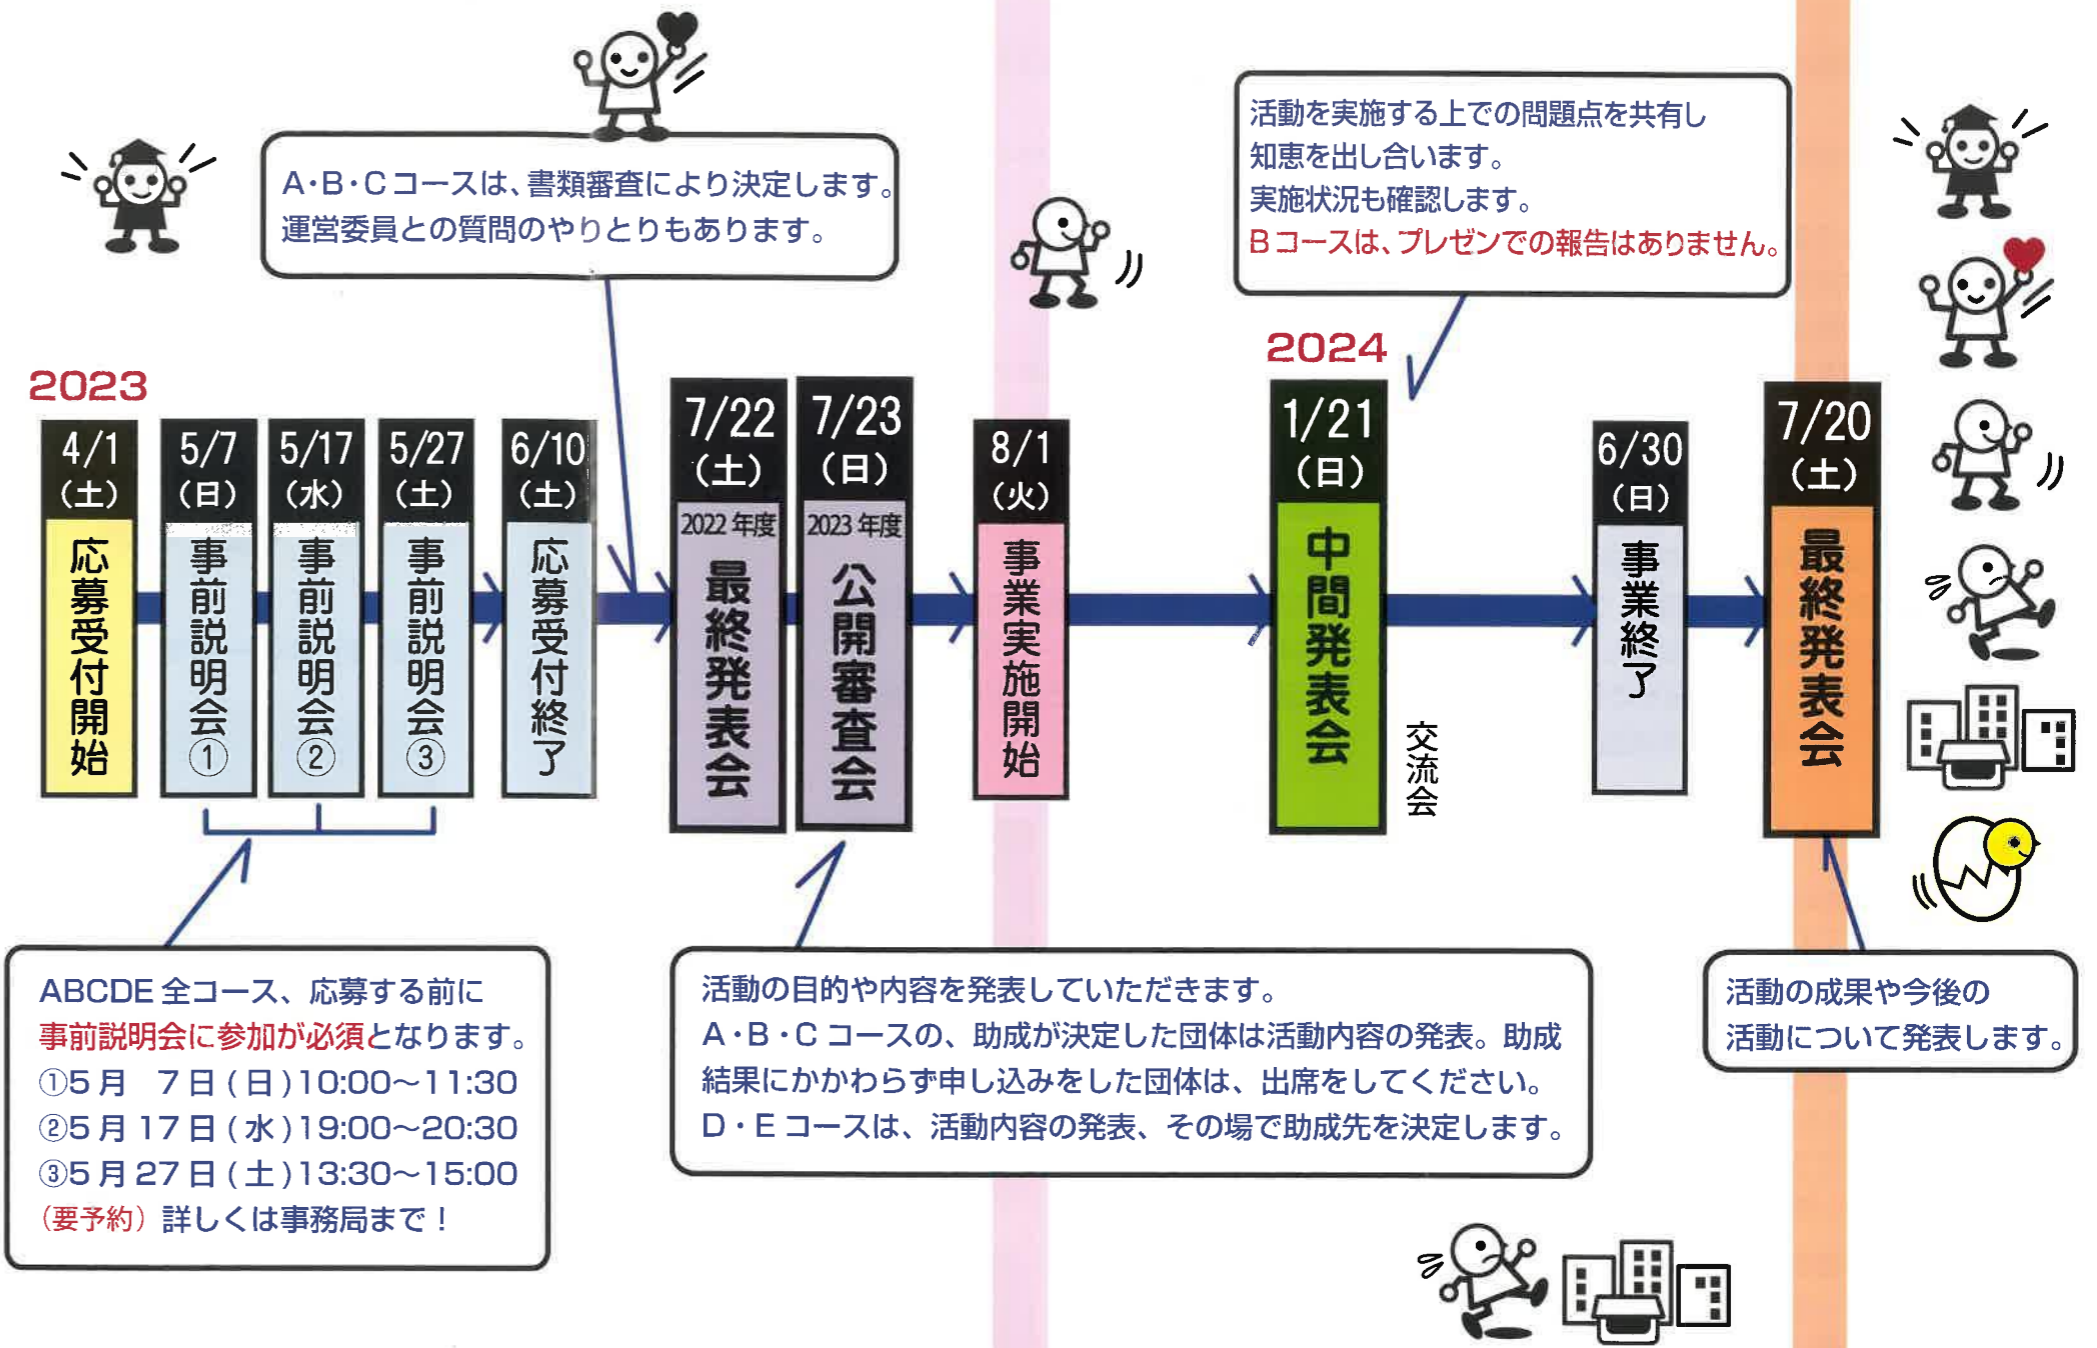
A・B・Cコースは、書類審査により決定します。
運営委員との質問のやりとりもあります。

活動を実施する上での問題点を共有し
知恵を出し合います。
実施状況も確認します。
Bコースは、プレゼンでの報告はありません。

2023

4/1（土） 応募受付開始

5/7（日） 事前説明会①

5/17（水） 事前説明会②

5/27（土） 事前説明会③

6/10（土） 応募受付終了

7/22（土） 2022年度 最終発表会

7/23（日） 2023年度 公開審査会

8/1（火） 事業実施開始

2024

1/21（日） 中間発表会

交流会

6/30（日） 事業終了

7/20（土） 最終発表会

ABCDE 全コース、応募する前に
事前説明会に参加が必須となります。
①5月　7日（日）10:00～11:30
②5月 17日（水）19:00～20:30
③5月 27日（土）13:30～15:00
（要予約）詳しくは事務局まで！

活動の目的や内容を発表していただきます。
A・B・Cコースの、助成が決定した団体は活動内容の発表。助成結果にかかわらず申し込みをした団体は、出席をしてください。
D・Eコースは、活動内容の発表、その場で助成先を決定します。

活動の成果や今後の
活動について発表します。